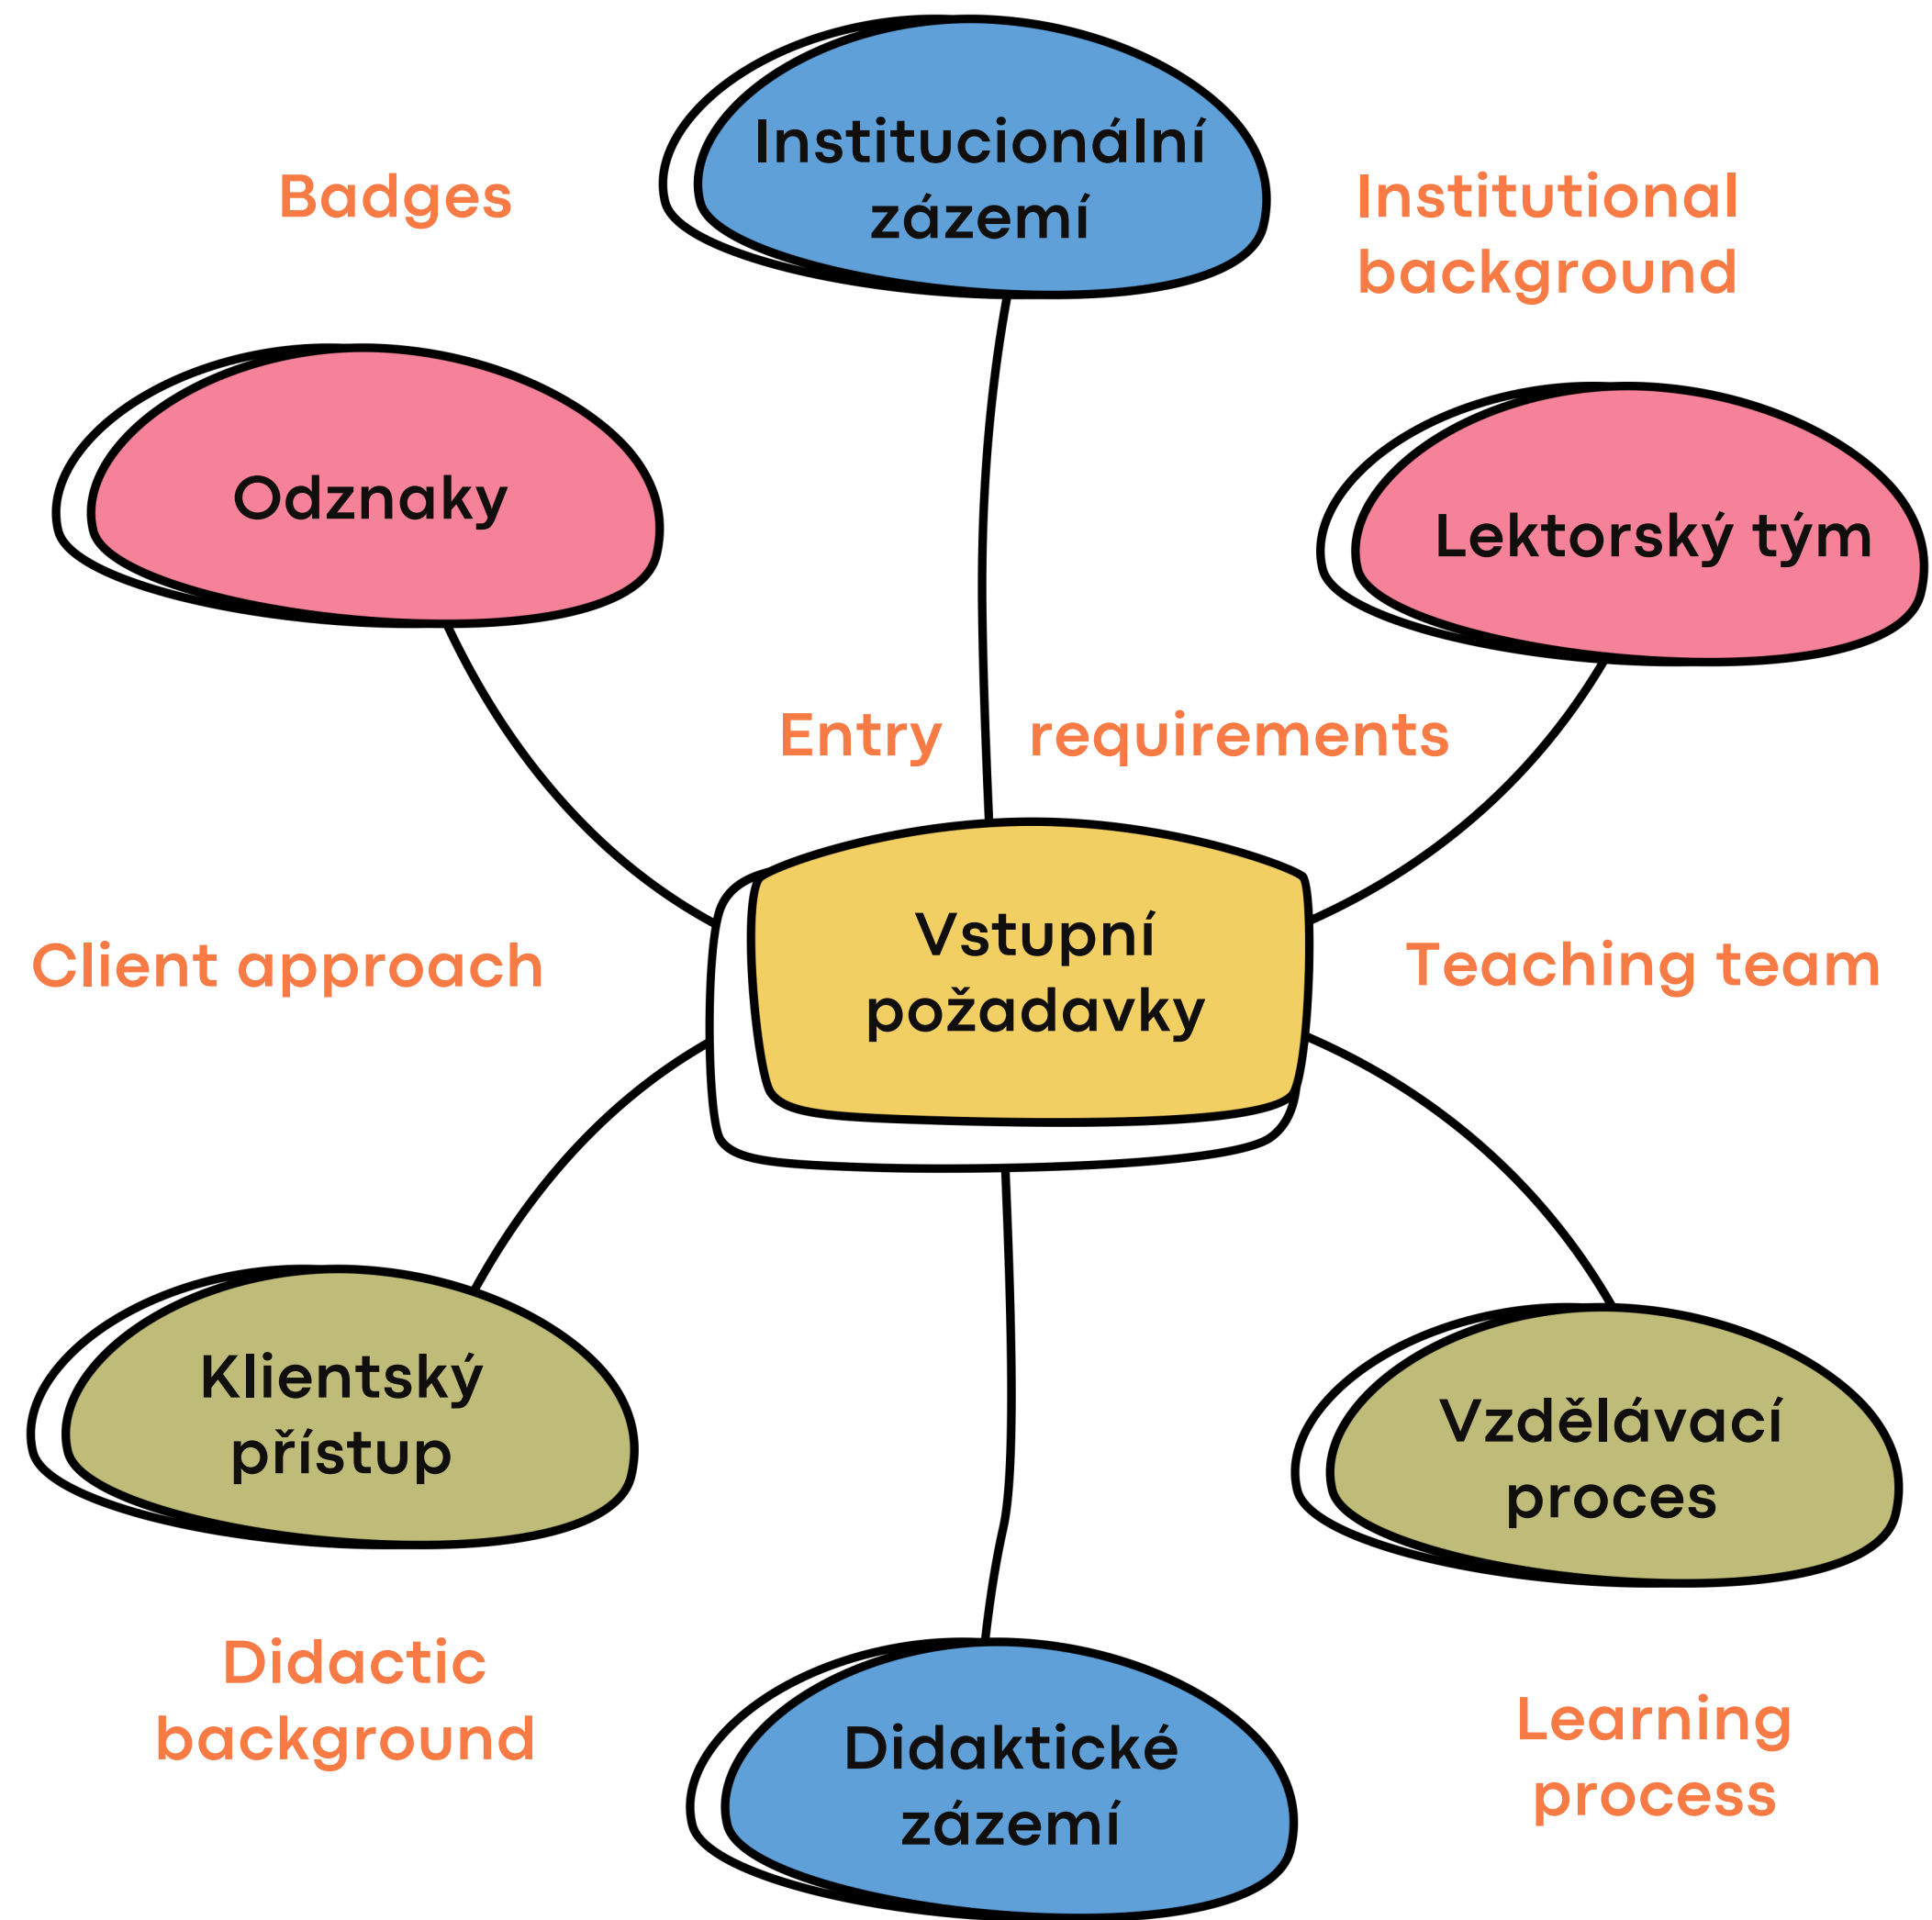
Institucionální zázemí

Badges

Institutional background

Odznaky

Lektorský tým

Entry requirements

Vstupní požadavky

Client approach

Teaching team

Klientský přístup

Vzdělávací proces

Didactic background

Didaktické zázemí

Learning process